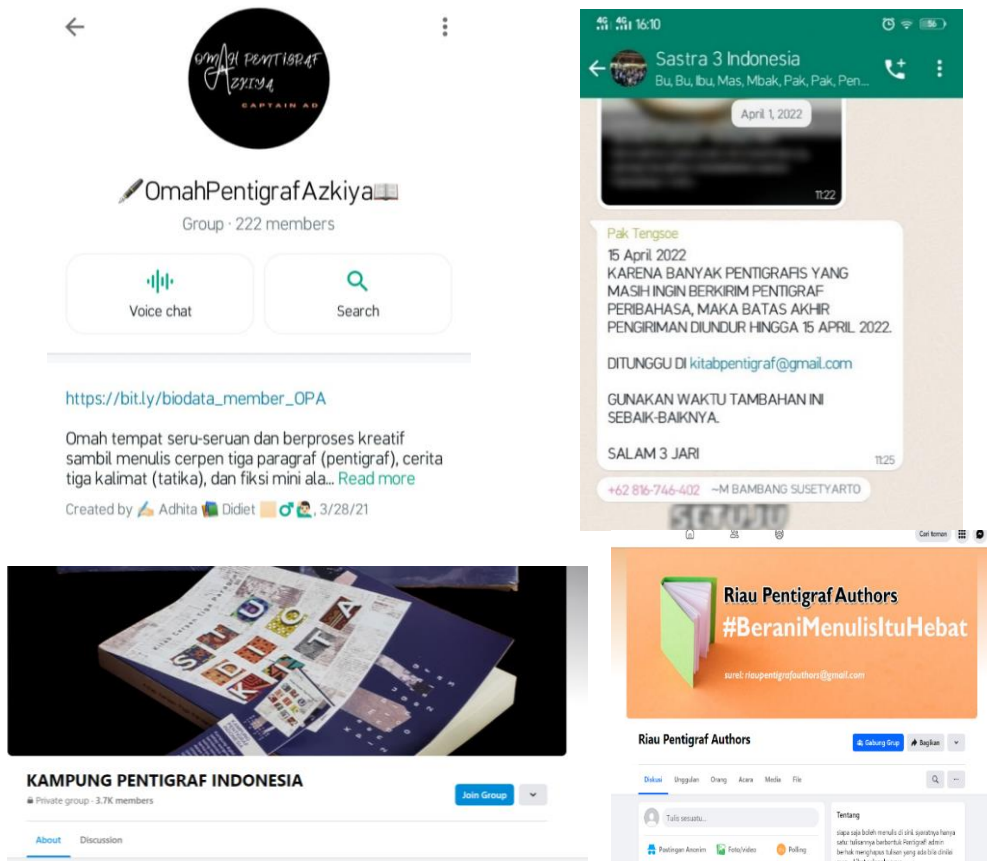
OMAH PENTIGRAF AZKIYA
CAPTAIN AD

OmahPentigrafAzkiya

Group · 222 members

Voice chat

Search

https://bit.ly/biodata_member_OPA

Omah tempat seru-seruan dan berproses kreatif sambil menulis cerpen tiga paragraf (pentigraf), cerita tiga kalimat (tatika), dan fiksi mini ala... Read more

Created by Adhita Didiet, 3/28/21

16:10

Sastra 3 Indonesia
Bu, Bu, Ibu, Mas, Mbak, Pak, Pak, Pen...

April 1, 2022

11:22

Pak Tengsoe
15 April 2022
KARENA BANYAK PENTIGRAFIS YANG MASIH INGIN BERKIRIM PENTIGRAF PERIBAHASA, MAKA BATAS AKHIR PENGIRIMAN DIUNDUR HINGGA 15 APRIL 2022.

DITUNGGU DI kitabpentigraf@gmail.com

GUNAKAN WAKTU TAMBAHAN INI SEBAIK-BAIKNYA.

SALAM 3 JARI
11:25

+62 816-746-402 ~M BAMBANG SUSETYARTO

KAMPUNG PENTIGRAF INDONESIA
Private group · 3.7K members
Join Group
About Discussion

Cari teman

Riau Pentigraf Authors
#BeraniMenulisItuHebat
surel: riaupentigrafauthors@gmail.com

Riau Pentigraf Authors
Gabung Grup
Bagikan
Diskusi Unggulan Orang Acara Media File
Tulis sesuatu...
Postingan Anonim Foto/video Polling
Tentang
siapa saja boleh menulis di sini syaratnya hanya satu tulisannya berbentuk Pentigraf admin berhak menghapus tulisan yang ada bila dinilai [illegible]